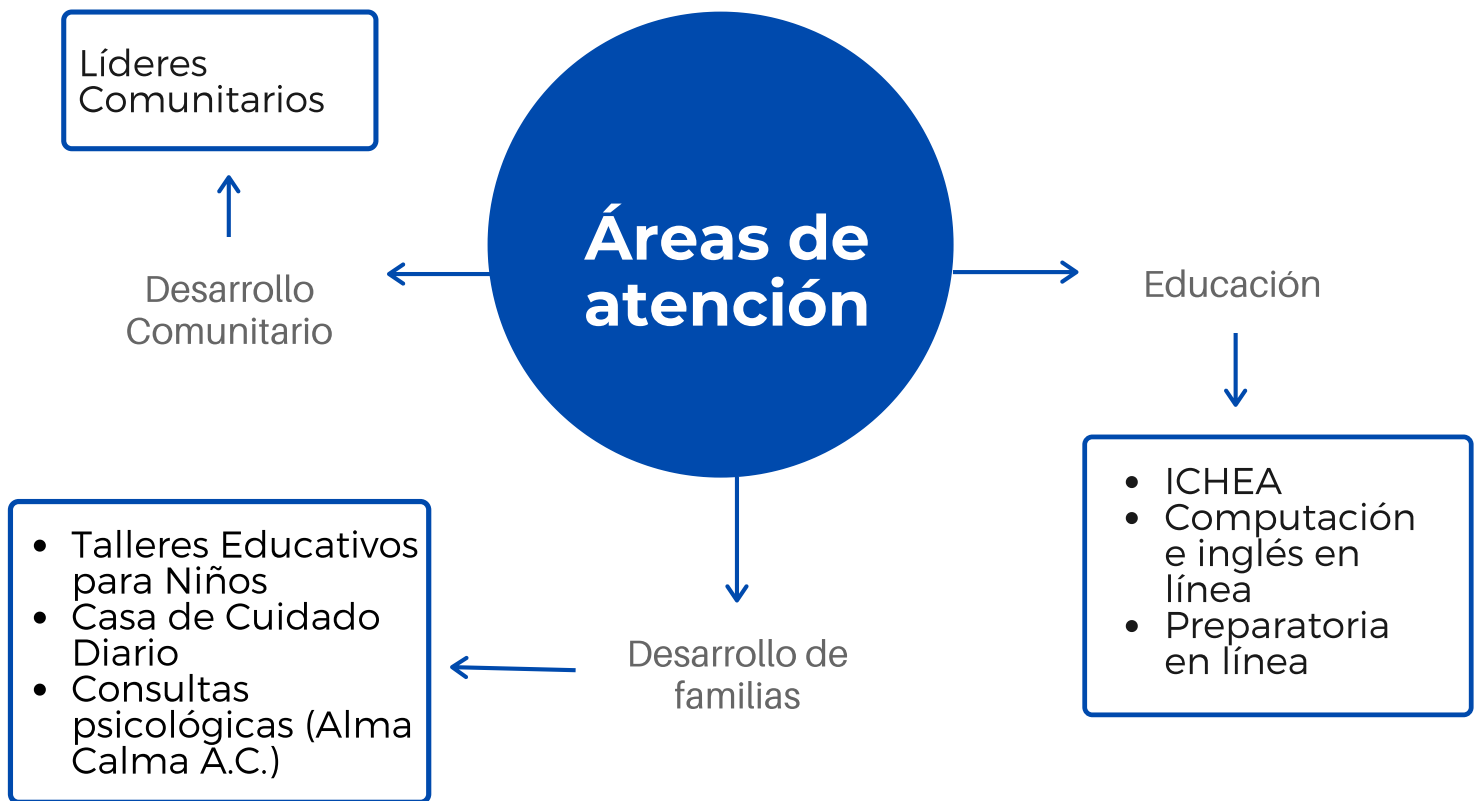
Áreas de atención

Líderes Comunitarios

Desarrollo Comunitario

Educación

- ICHEA
- Computación e inglés en línea
- Preparatoria en línea

Desarrollo de familias

- Talleres Educativos para Niños
- Casa de Cuidado Diario
- Consultas psicológicas (Alma Calma A.C.)